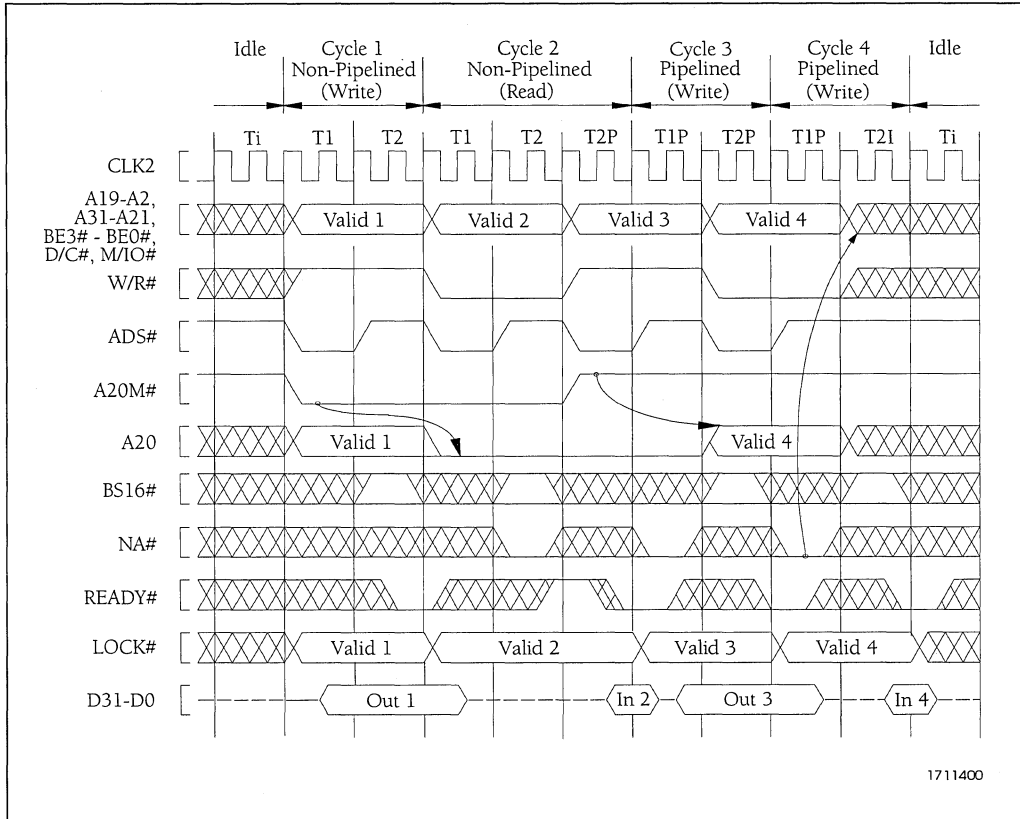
Idle
Cycle 1
Non-Pipelined
(Write)
Cycle 2
Non-Pipelined
(Read)
Cycle 3
Pipelined
(Write)
Cycle 4
Pipelined
(Write)
Idle

Ti T1 T2 T1 T2 T2P T1P T2P T1P T2I Ti

CLK2
A19-A2, A31-A21, BE3# - BE0#, D/C#, M/IO#
Valid 1 Valid 2 Valid 3 Valid 4
W/R#
ADS#
A20M#
A20
Valid 1 Valid 4
BS16#
NA#
READY#
LOCK#
Valid 1 Valid 2 Valid 3 Valid 4
D31-D0
Out 1 In 2 Out 3 In 4

1711400